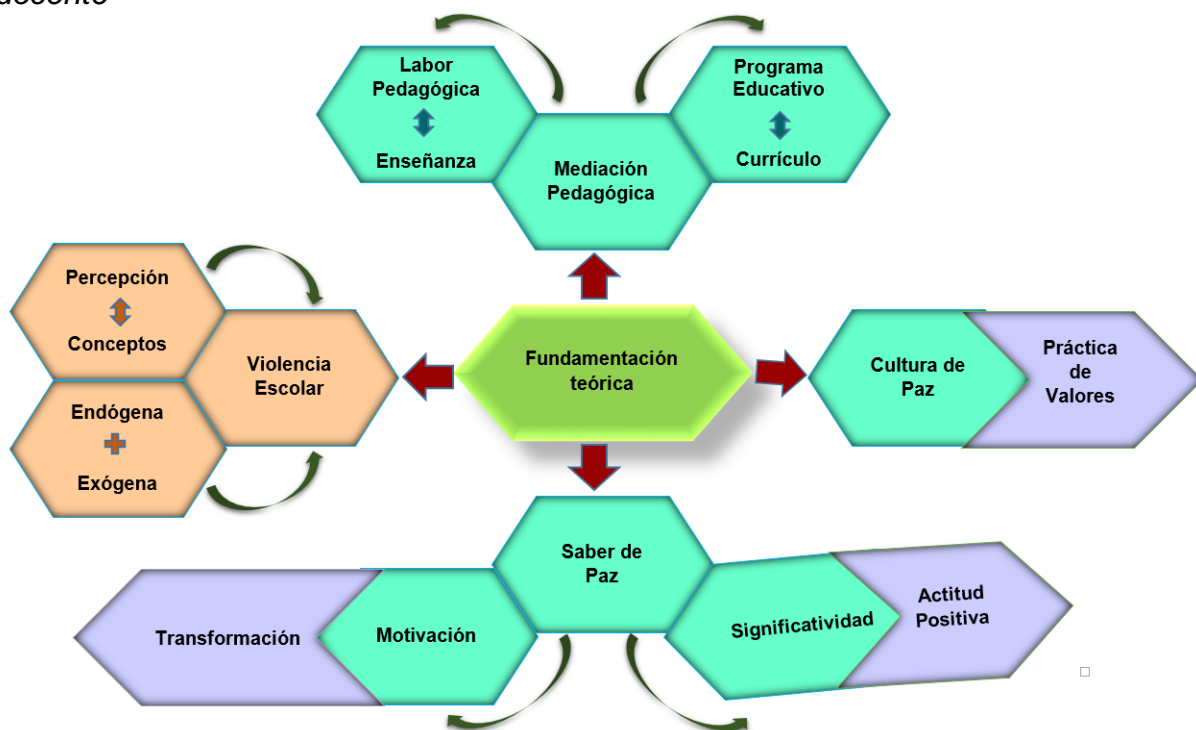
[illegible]docente

Labor Pedagógica

Enseñanza

Mediación Pedagógica

Programa Educativo

Currículo

Percepción

Conceptos

Violencia Escolar

Endógena

Exógena

Fundamentación teórica

Cultura de Paz

Práctica de Valores

Saber de Paz

Transformación

Motivación

Significatividad

Actitud Positiva